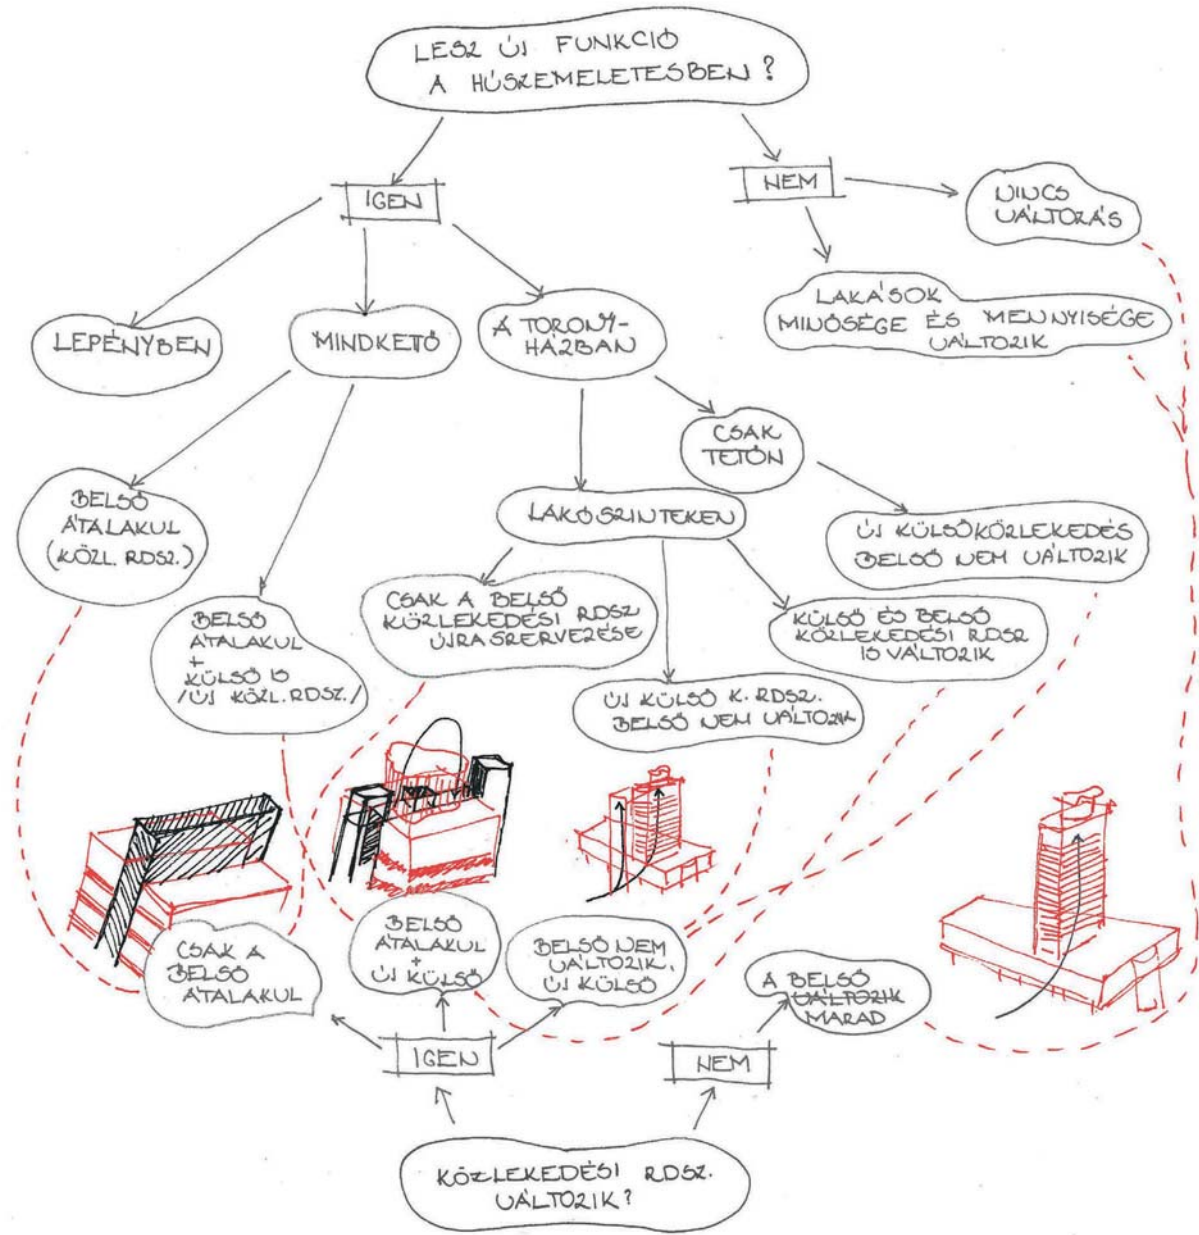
LESZ ÚJ FUNKCIÓ A HÚSZEMELETESBEN ?

IGEN

NEM

NINCS VÁLTOZÁS

LAKÁSOK MINŐSÉGE ÉS MENNYISÉGE VÁLTOZIK

LEPÉNYBEN

MINDKETTŐ

A TORONYHÁZBAN

CSAK TETŐN

BELSŐ ÁTALAKUL (KÖZL. RDSZ.)

LAKÓSZINTEKEN

ÚJ KÜLSŐ KÖZLEKEDÉS BELSŐ NEM VÁLTOZIK

BELSŐ ÁTALAKUL + KÜLSŐ IS /ÚJ KÖZL. RDSZ./

CSAK A BELSŐ KÖZLEKEDÉSI RDSZ ÚJRASZERVEZÉSE

KÜLSŐ ÉS BELSŐ KÖZLEKEDÉSI RDSZ IS VÁLTOZIK

ÚJ KÜLSŐ K. RDSZ. BELSŐ NEM VÁLTOZIK

CSAK A BELSŐ ÁTALAKUL

BELSŐ ÁTALAKUL + ÚJ KÜLSŐ

BELSŐ NEM VÁLTOZIK, ÚJ KÜLSŐ

A BELSŐ VÁLTOZIK MARAD

IGEN

NEM

KÖZLEKEDÉSI RDSZ. VÁLTOZIK?